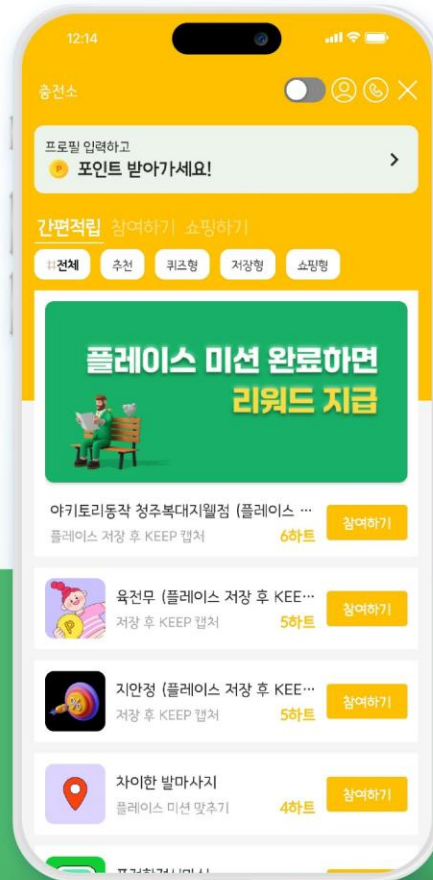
12:14

충전소

프로필 입력하고
P 포인트 받아가세요! >

간편적립 참여하기 쇼핑하기

⇅전체 추천 퀴즈형 저장형 쇼핑형

플레이스 미션 완료하면
리워드 지급

야키토리동작 청주복대지웰점 (플레이스 …
플레이스 저장 후 KEEP 캡처 6하트 참여하기

육전무 (플레이스 저장 후 KEE…
저장 후 KEEP 캡처 5하트 참여하기

지안정 (플레이스 저장 후 KEE…
저장 후 KEEP 캡처 5하트 참여하기

차이한 발마사지
플레이스 미션 맞추기 4하트 참여하기

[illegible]